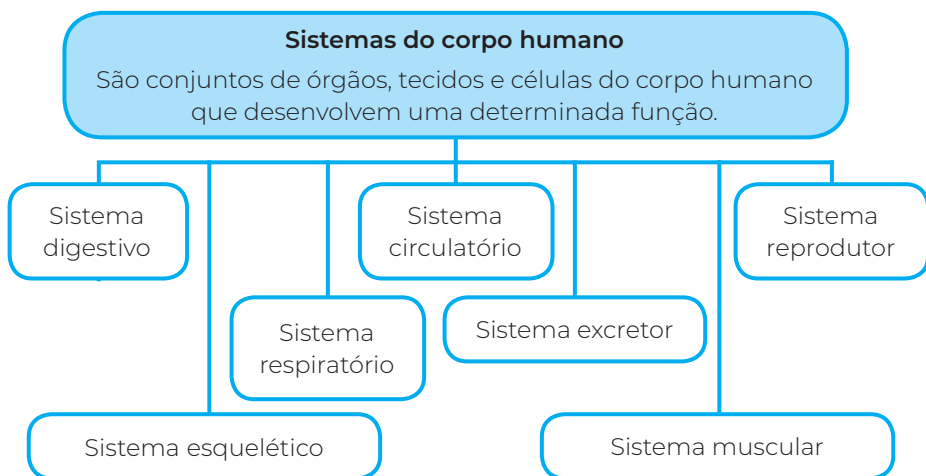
**Sistemas do corpo humano**

São conjuntos de órgãos, tecidos e células do corpo humano que desenvolvem uma determinada função.

Sistema digestivo

Sistema circulatório

Sistema reprodutor

Sistema respiratório

Sistema excretor

Sistema esquelético

Sistema muscular